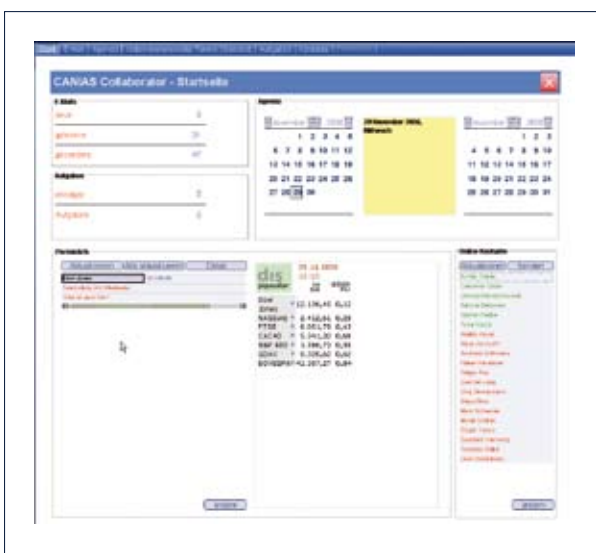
CANIAS Collaborator - Startseite

E-Mails
neue 3
gelesene 11
gesendet 47

Aufgaben
erledigt 3
Aufgaben 5

Agenda

November 2006
1 2 3 4 5
6 7 8 9 10 11 12
13 14 15 16 17 18 19
20 21 22 23 24 25 26
27 28 29 30

29 November 2006, Mittwoch

1 2 3
4 5 6 7 8 9 10
11 12 13 14 15 16 17
18 19 20 21 22 23 24
25 26 27 28 29 30 31

Persönlich

dis
29.11.2006
DOW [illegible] 12.136,45 0,12
NASDAQ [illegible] 2.412,61 0,29
FTSE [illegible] 6.051,70 0,43
CAC40 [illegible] 5.341,30 0,58
S&P 600 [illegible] 1.386,72 0,31
SDAX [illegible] 5.335,60 0,62
DOWESPAT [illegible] 2.357,27 0,84

Online Kontakte

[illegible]